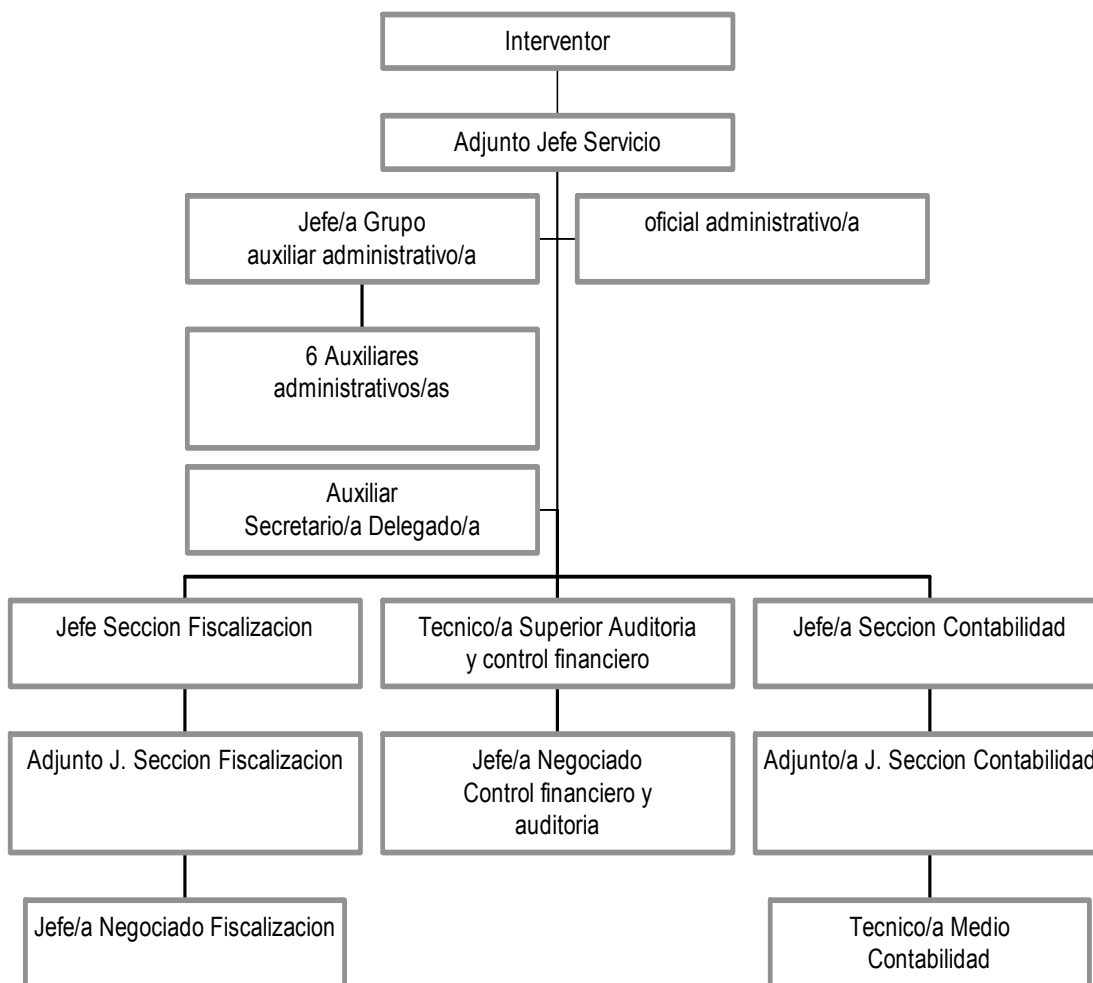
Interventor

Adjunto Jefe Servicio

Jefe/a Grupo auxiliar administrativo/a

oficial administrativo/a

6 Auxiliares administrativos/as

Auxiliar Secretario/a Delegado/a

Jefe Seccion Fiscalizacion

Tecnico/a Superior Auditoria y control financiero

Jefe/a Seccion Contabilidad

Adjunto J. Seccion Fiscalizacion

Jefe/a Negociado Control financiero y auditoria

Adjunto/a J. Seccion Contabilidad

Jefe/a Negociado Fiscalizacion

Tecnico/a Medio Contabilidad